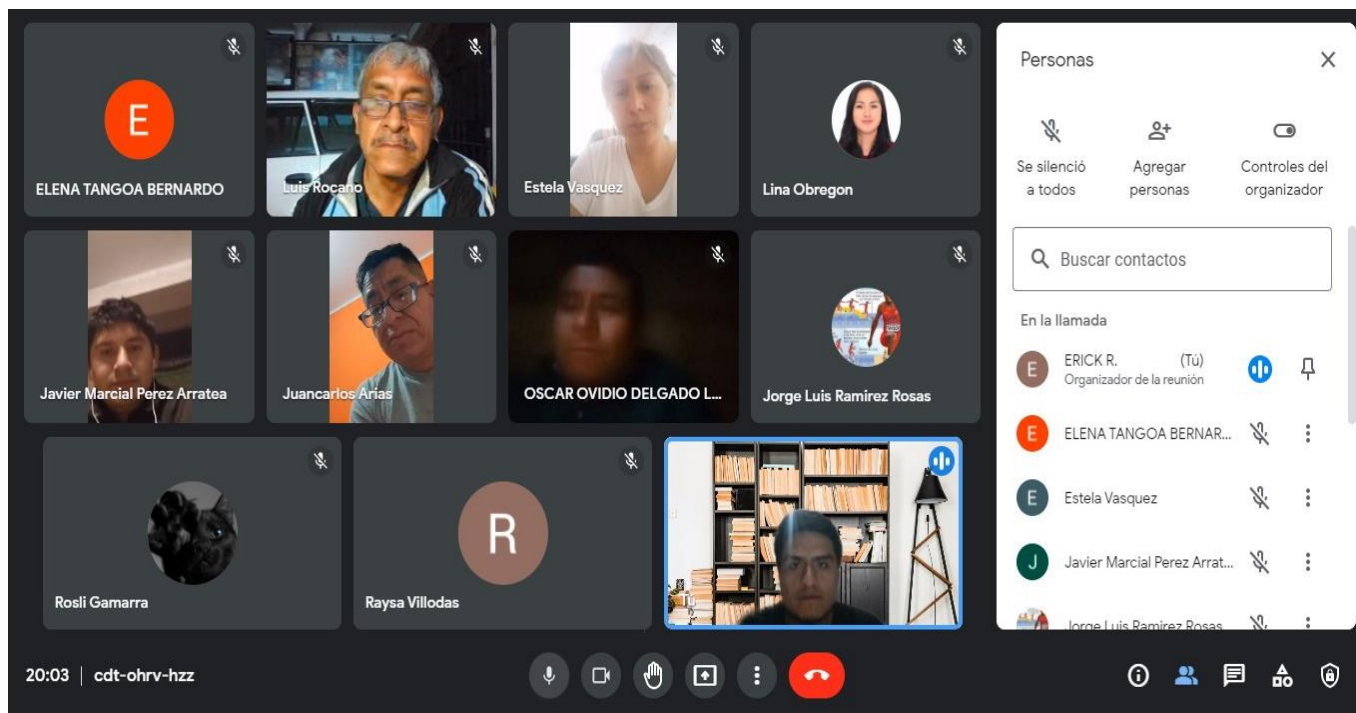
E
ELENA TANGOA BERNARDO

Luis Rocano

Estela Vasquez

Lina Obregon

Javier Marcial Perez Arratea

Juancarlos Arias

OSCAR OVIDIO DELGADO L...

Jorge Luis Ramirez Rosas

Rosli Gamarra

R
Raysa Villodas

Personas

Se silenció a todos

Agregar personas

Controles del organizador

Buscar contactos

En la llamada

E ERICK R. (Tú)
Organizador de la reunión

E ELENA TANGOA BERNAR...

E Estela Vasquez

J Javier Marcial Perez Arrat...

Jorge Luis Ramirez Rosas

20:03 | cdt-ohrv-hzz